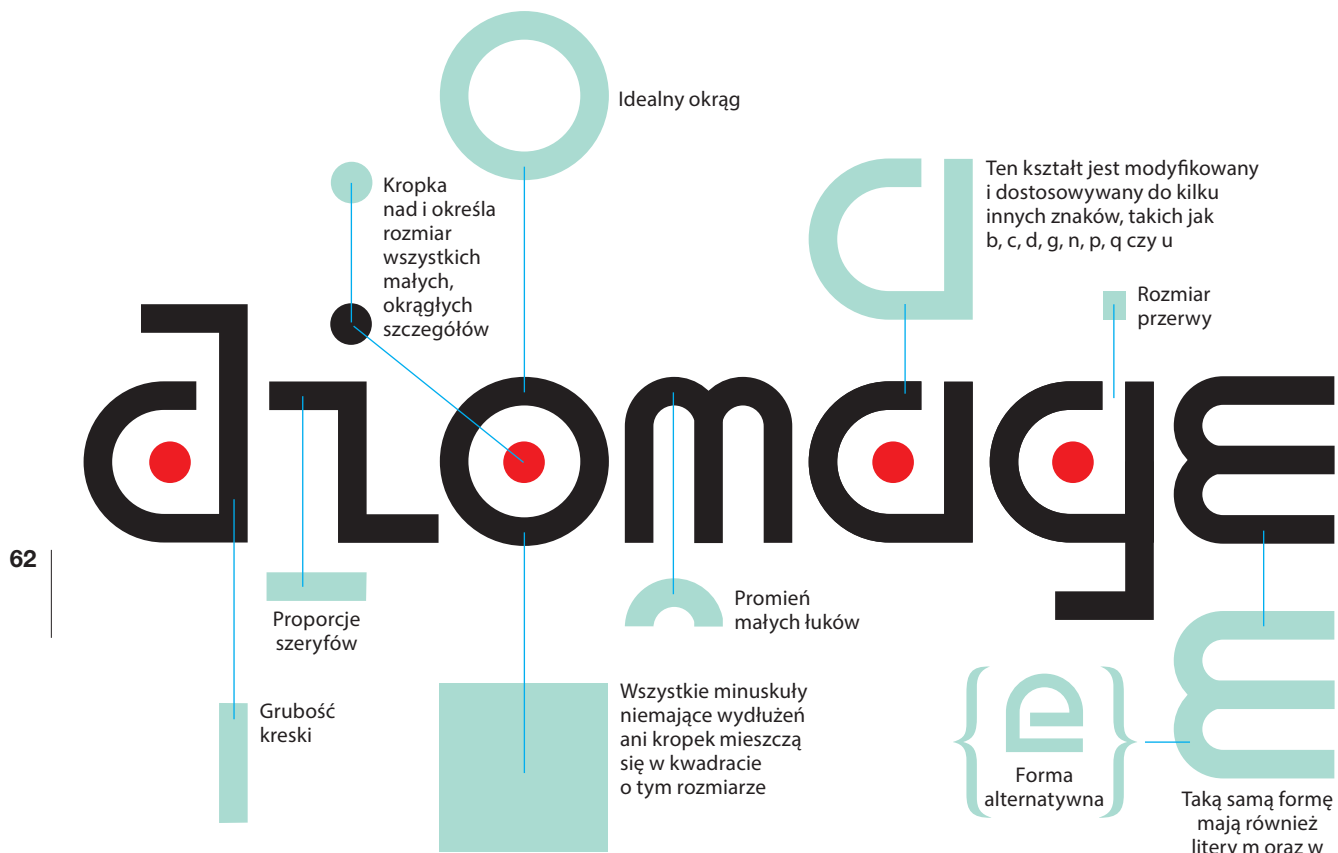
Idealny okrąg

Kropka nad i określa rozmiar wszystkich małych, okrągłych szczegółów

Ten kształt jest modyfikowany i dostosowywany do kilku innych znaków, takich jak b, c, d, g, n, p, q czy u

Rozmiar przerwy

dzomage

62

Proporcje szeryfów

Promień małych łuków

Grubość kreski

Wszystkie minuskuły niemające wydłużeń ani kropek mieszczą się w kwadracie o tym rozmiarze

e

Forma alternatywna

Taką samą formę mają również litery m oraz w